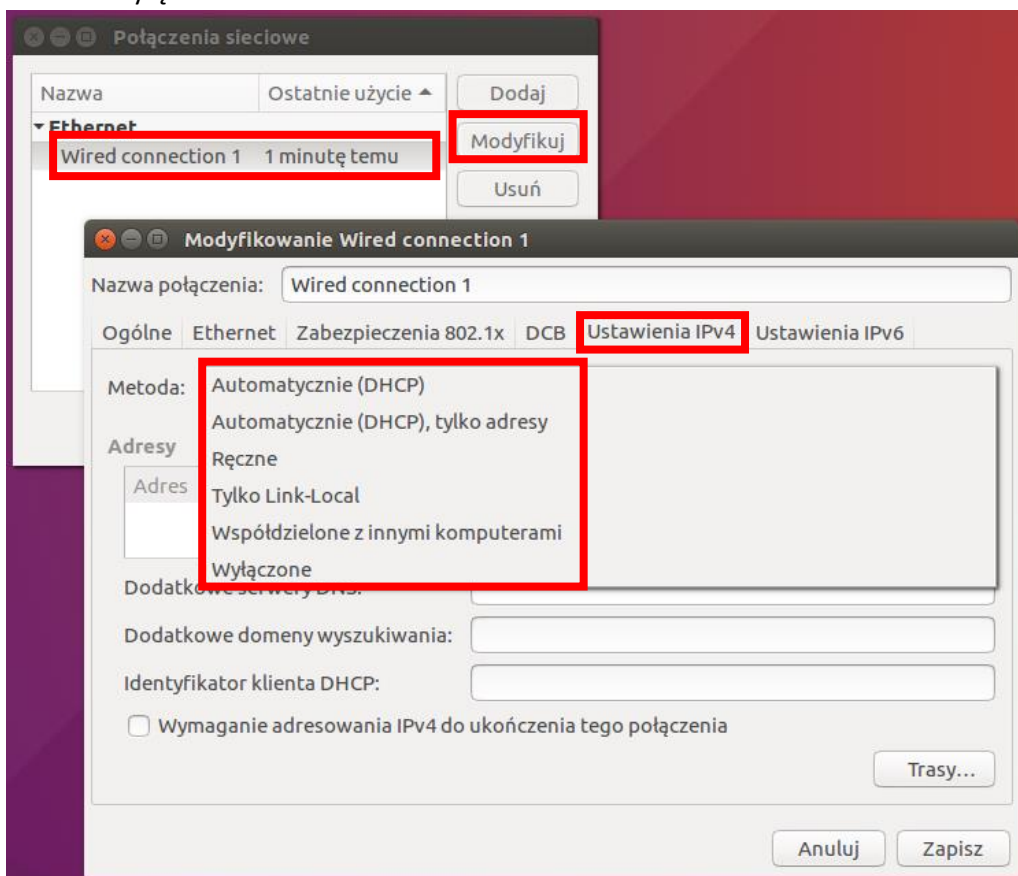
Połączenia sieciowe

| Nazwa | Ostatnie użycie ▲ |
|---|---|
| ▾ Ethernet | |
| Wired connection 1 | 1 minutę temu |

Dodaj

Modyfikuj

Usuń

Modyfikowanie Wired connection 1

Nazwa połączenia: Wired connection 1

Ogólne Ethernet Zabezpieczenia 802.1x DCB Ustawienia IPv4 Ustawienia IPv6

Metoda:

Automatycznie (DHCP)
Automatycznie (DHCP), tylko adresy
Ręczne
Tylko Link-Local
Współdzielone z innymi komputerami
Wyłączone

Adresy

Adres

Dodatkowe serwery DNS:

Dodatkowe domeny wyszukiwania:

Identyfikator klienta DHCP:

Wymaganie adresowania IPv4 do ukończenia tego połączenia

Trasy...

Anuluj Zapisz